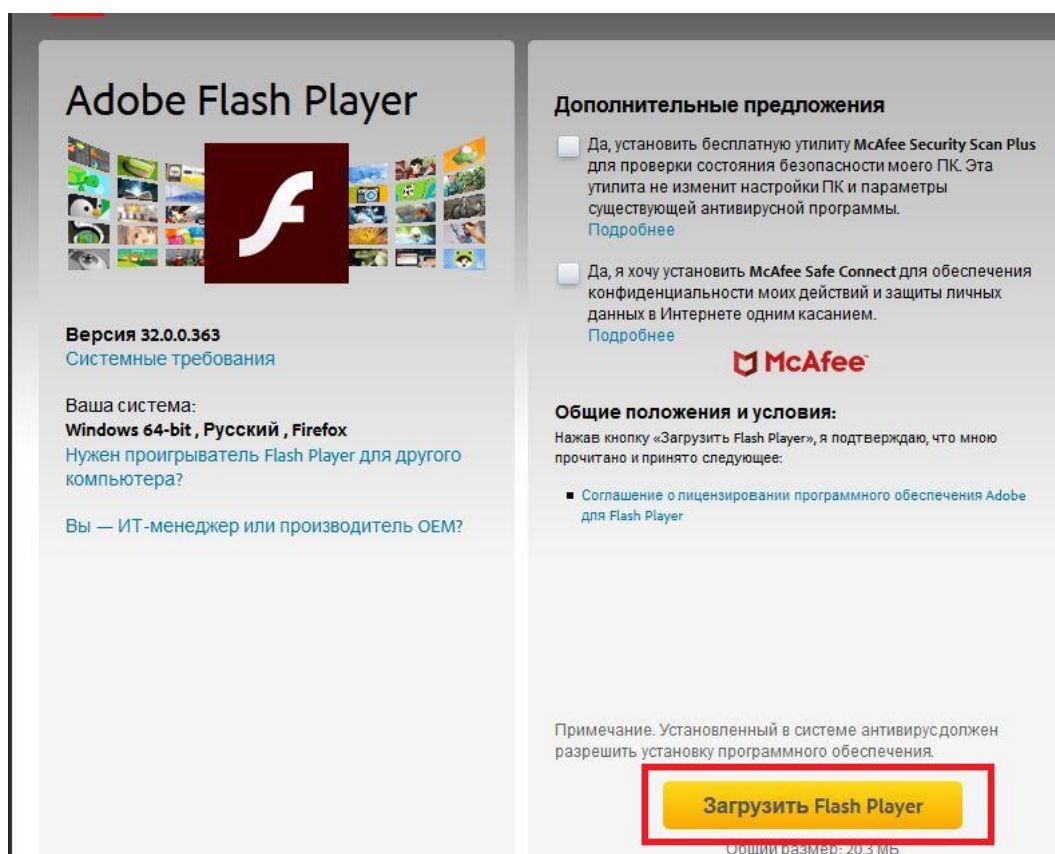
Adobe Flash Player

Версия 32.0.0.363
Системные требования

Ваша система:
Windows 64-bit , Русский , Firefox
Нужен проигрыватель Flash Player для другого компьютера?

Вы — ИТ-менеджер или производитель OEM?

Дополнительные предложения

Да, установить бесплатную утилиту McAfee Security Scan Plus для проверки состояния безопасности моего ПК. Эта утилита не изменит настройки ПК и параметры существующей антивирусной программы.
Подробнее

Да, я хочу установить McAfee Safe Connect для обеспечения конфиденциальности моих действий и защиты личных данных в Интернете одним касанием.
Подробнее

McAfee

Общие положения и условия:
Нажав кнопку «Загрузить Flash Player», я подтверждаю, что мною прочитано и принято следующее:

Соглашение о лицензировании программного обеспечения Adobe для Flash Player

Примечание. Установленный в системе антивирус должен разрешить установку программного обеспечения.

Загрузить Flash Player

Общий размер: 20.3 МБ